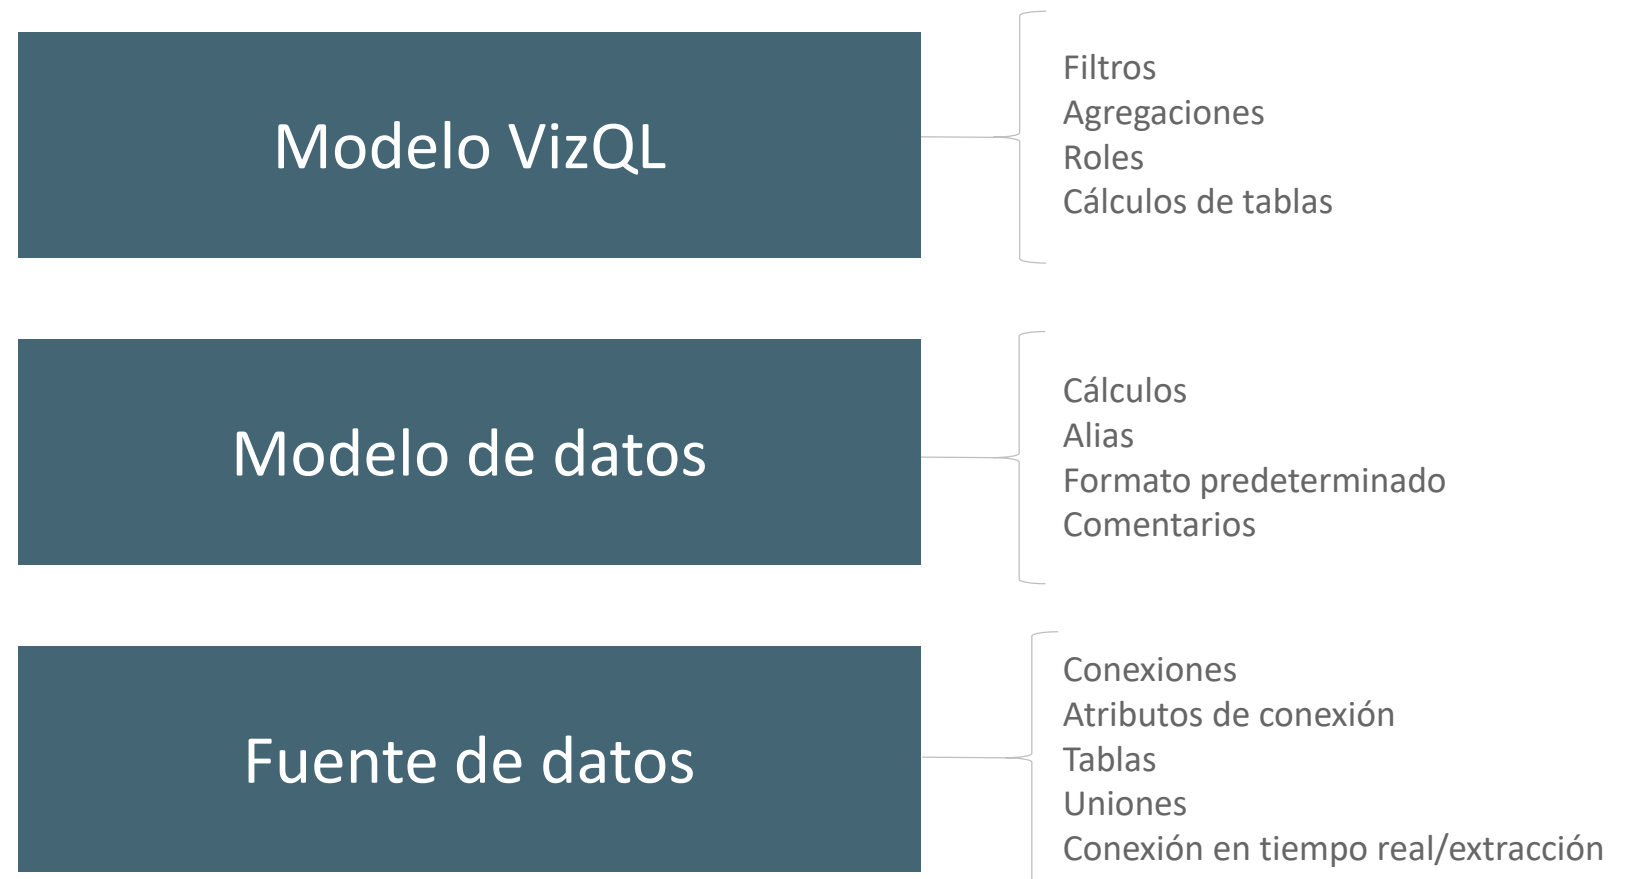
Modelo VizQL

Filtros
Agregaciones
Roles
Cálculos de tablas

Modelo de datos

Cálculos
Alias
Formato predeterminado
Comentarios

Fuente de datos

Conexiones
Atributos de conexión
Tablas
Uniones
Conexión en tiempo real/extracción